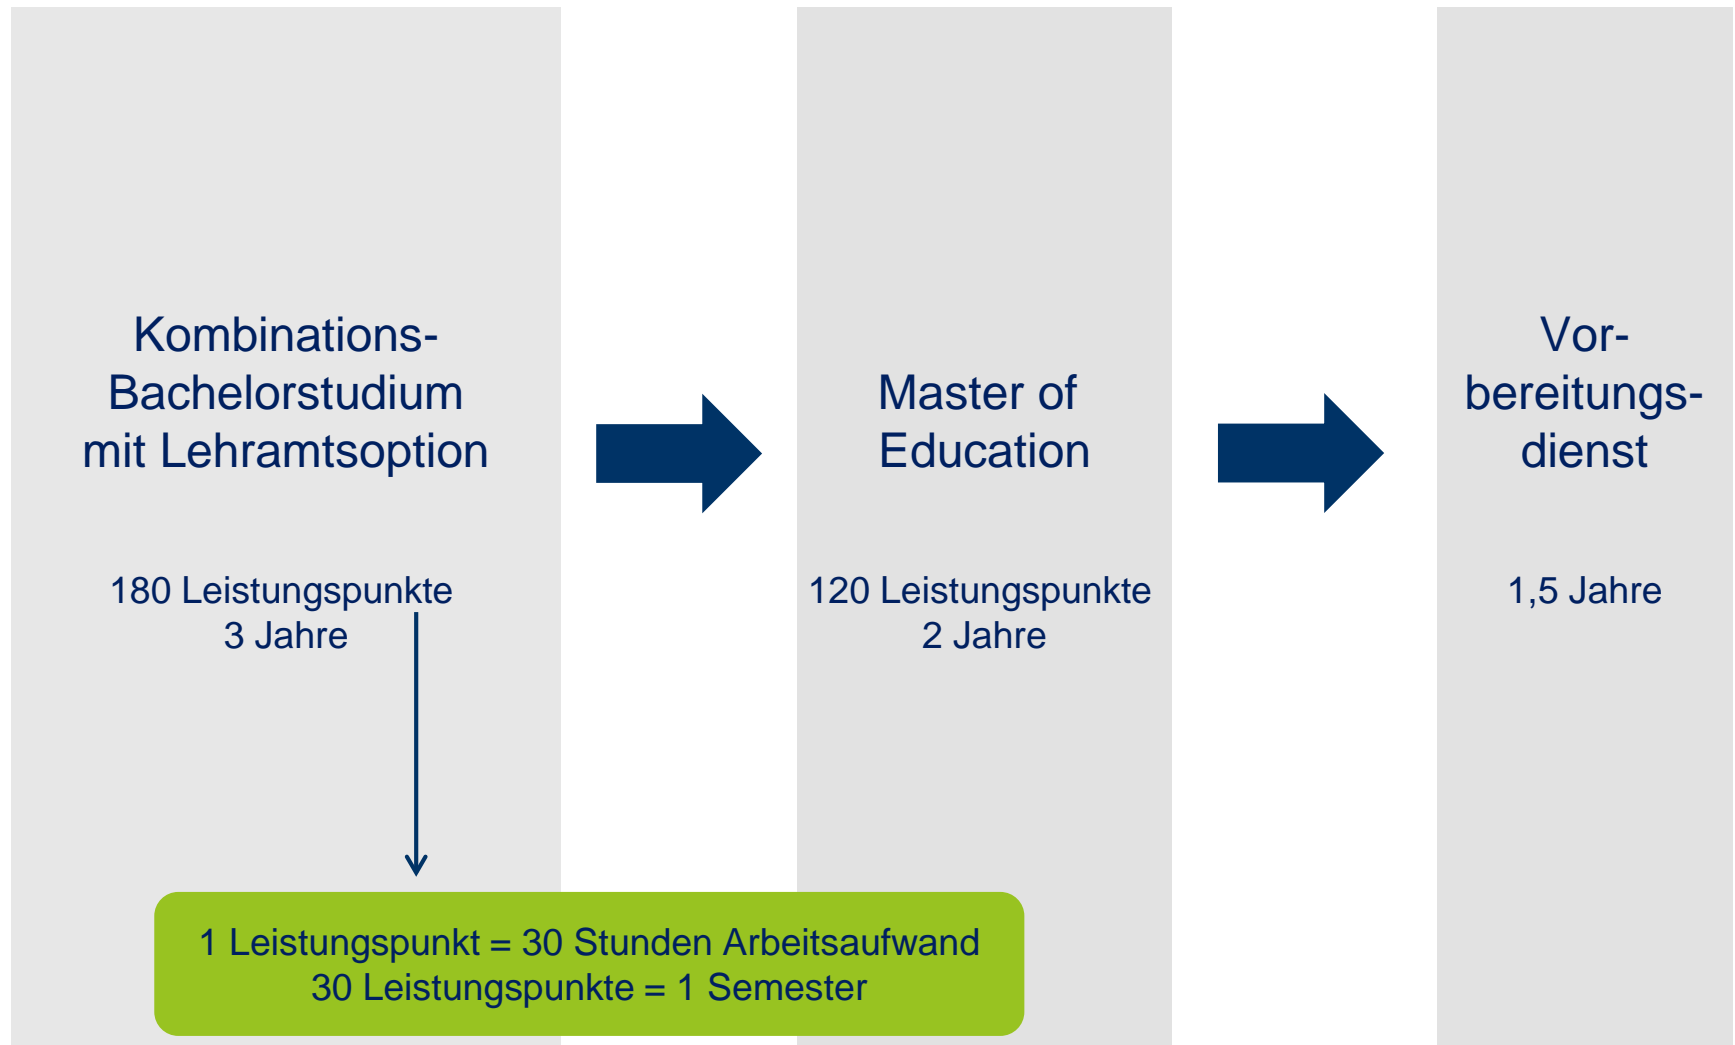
Kombinations-Bachelorstudium mit Lehramtsoption

180 Leistungspunkte
3 Jahre

Master of Education

120 Leistungspunkte
2 Jahre

Vorbereitungsdienst

1,5 Jahre

1 Leistungspunkt = 30 Stunden Arbeitsaufwand
30 Leistungspunkte = 1 Semester